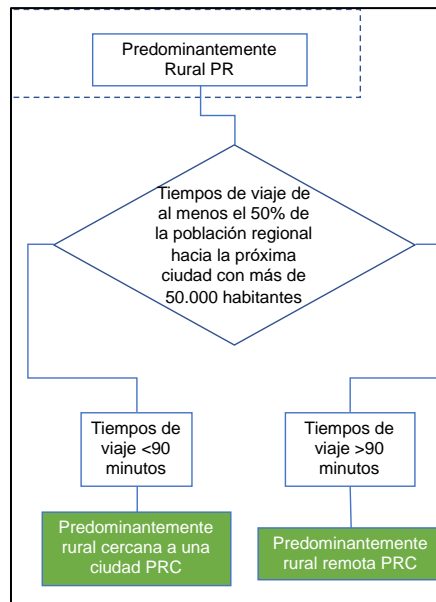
Predominantemente Rural PR

Tiempos de viaje de al menos el 50% de la población regional hacia la próxima ciudad con más de 50.000 habitantes

Tiempos de viaje <90 minutos

Tiempos de viaje >90 minutos

Predominantemente rural cercana a una ciudad PRC

Predominantemente rural remota PRC